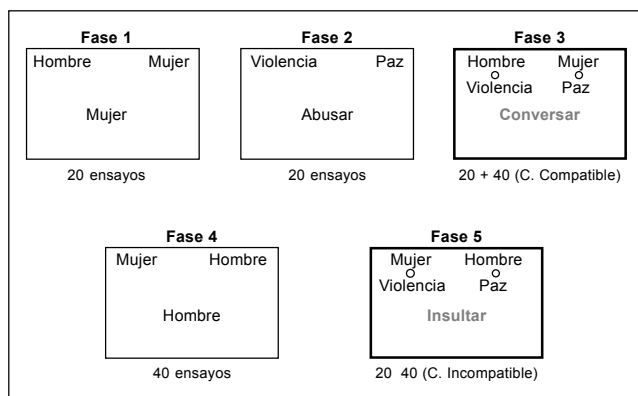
Fase 1
Hombre Mujer
Mujer
20 ensayos

Fase 2
Violencia Paz
Abusar
20 ensayos

Fase 3
Hombre Mujer
Violencia Paz
Conversar
20 + 40 (C. Compatible)

Fase 4
Mujer Hombre
Hombre
40 ensayos

Fase 5
Mujer Hombre
Violencia Paz
Insultar
20 40 (C. Incompatible)